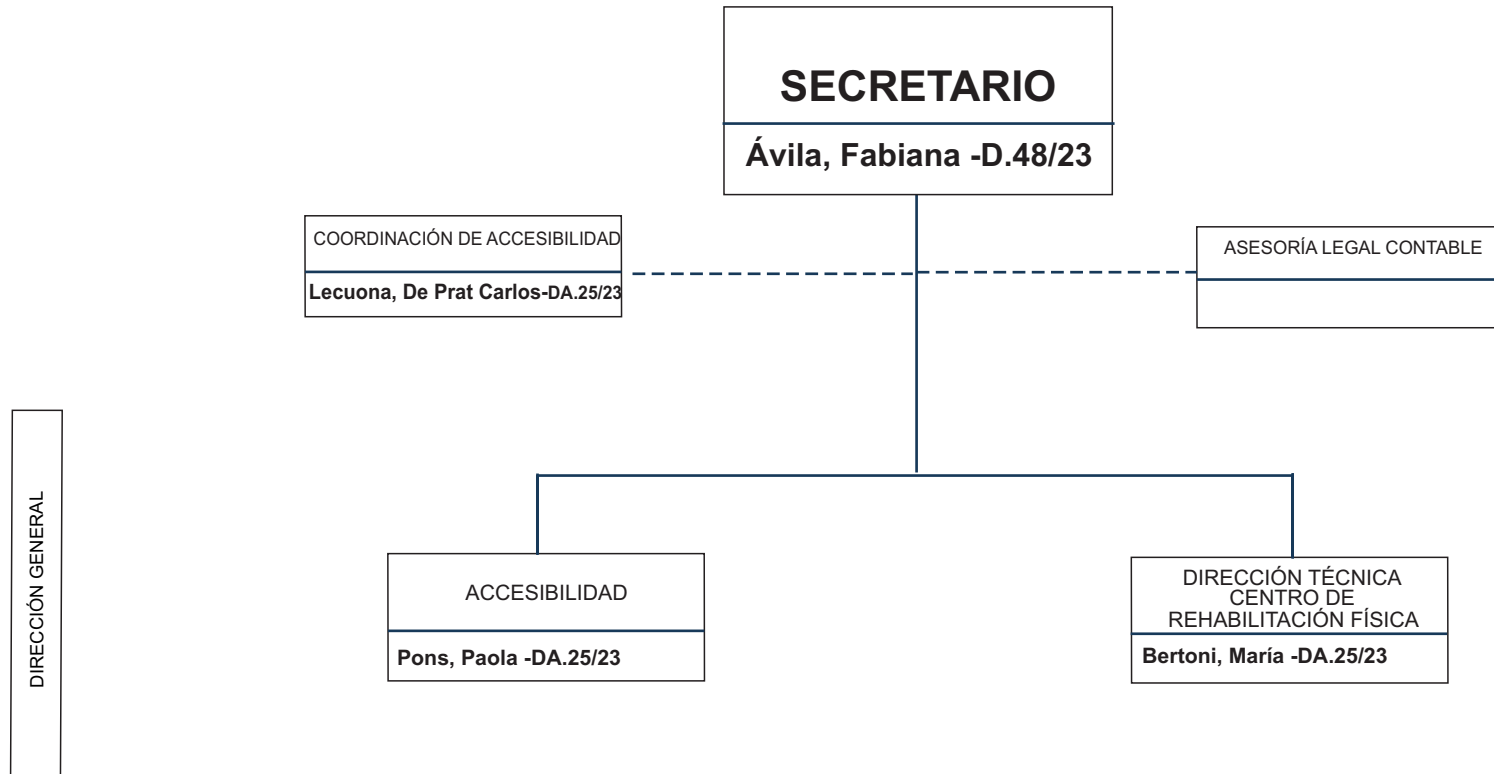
SECRETARIO

Ávila, Fabiana -D.48/23

COORDINACIÓN DE ACCESIBILIDAD

Lecuona, De Prat Carlos-DA.25/23

ASESORÍA LEGAL CONTABLE

DIRECCIÓN GENERAL

ACCESIBILIDAD

Pons, Paola -DA.25/23

DIRECCIÓN TÉCNICA CENTRO DE REHABILITACIÓN FÍSICA

Bertoni, María -DA.25/23